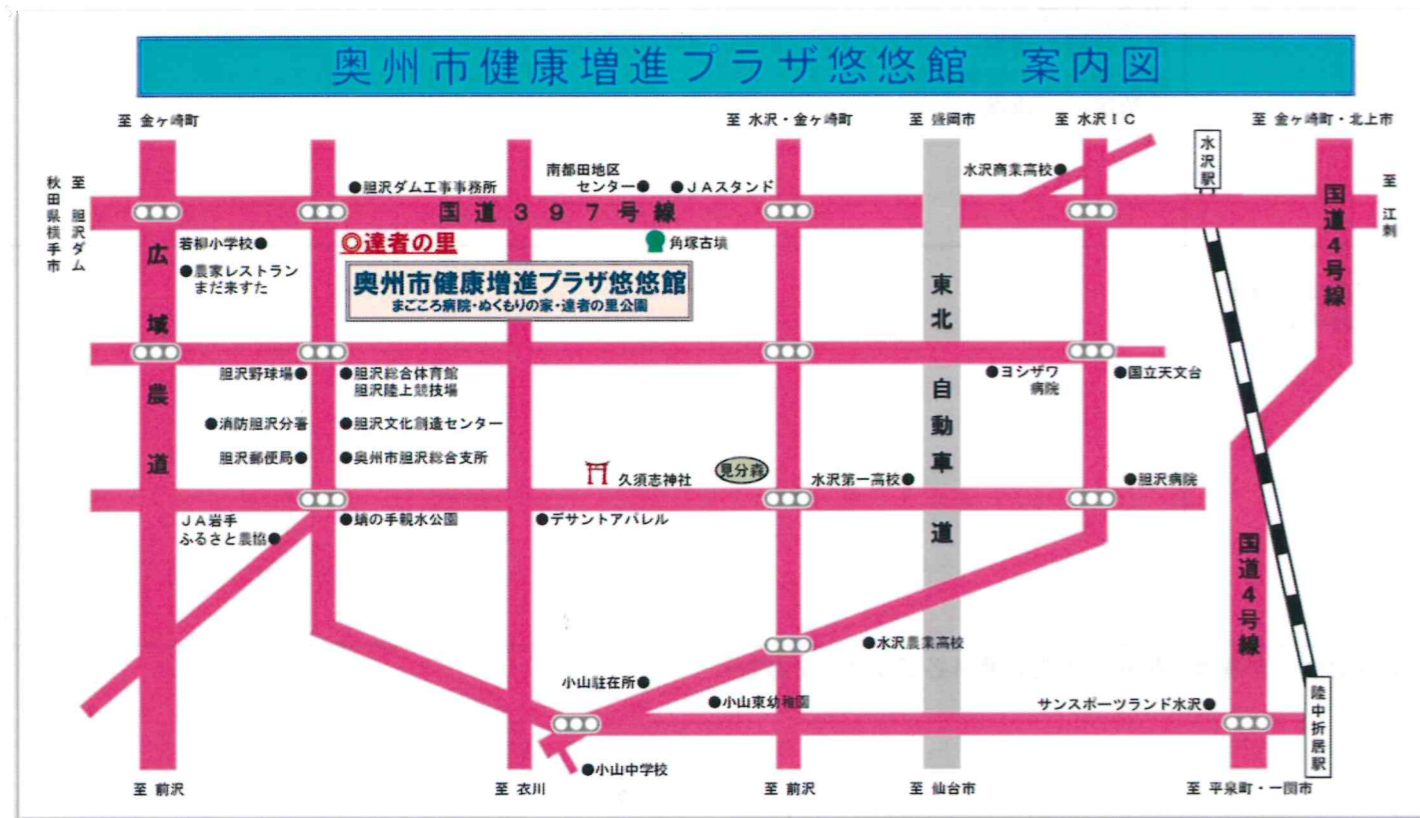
奥州市健康増進プラザ悠悠館　案内図

至 金ヶ崎町

至 水沢・金ヶ崎町

至 盛岡市

至 水沢IC

至 金ヶ崎町・北上市

至 秋田県横手市

至 胆沢ダム

至 江刺

●胆沢ダム工事事務所

南都田地区センター●

●JAスタンド

水沢商業高校●

水沢駅

国道397号線

国道4号線

若柳小学校●

◎達者の里

角塚古墳

●農家レストラン まだ来すた

奥州市健康増進プラザ悠悠館
まごころ病院・ぬくもりの家・達者の里公園

広域農道

東北自動車道

胆沢野球場●

●胆沢総合体育館 胆沢陸上競技場

●ヨシザワ病院

●国立天文台

●消防胆沢分署

●胆沢文化創造センター

胆沢郵便局●

●奥州市胆沢総合支所

久須志神社

見分森

水沢第一高校●

●胆沢病院

JA岩手ふるさと農協●

●鵜の手親水公園

●デサントアパレル

国道4号線

●水沢農業高校

小山駐在所●

●小山東幼稚園

サンスポーツランド水沢●

陸中折居駅

●小山中学校

至 前沢

至 衣川

至 前沢

至 仙台市

至 平泉町・一関市